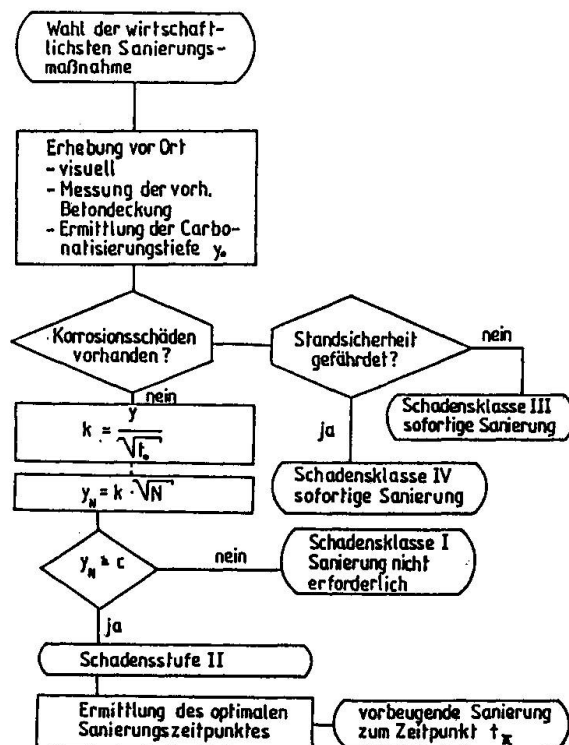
Wahl der wirtschaftlichsten Sanierungsmaßnahme

Erhebung vor Ort
- visuell
- Messung der vorh. Betondeckung
- Ermittlung der Carbonatisierungstiefe $y_o$

Korrosionsschäden vorhanden?

Standsicherheit gefährdet?

nein

Schadensklasse III sofortige Sanierung

nein

$k = \frac{y}{\sqrt{t_o}}$

ja

Schadensklasse IV sofortige Sanierung

$y_N = k \cdot \sqrt{N}$

$y_N \geq c$

nein

Schadensklasse I Sanierung nicht erforderlich

ja

Schadensstufe II

Ermittlung des optimalen Sanierungszeitpunktes

vorbeugende Sanierung zum Zeitpunkt $t_x$